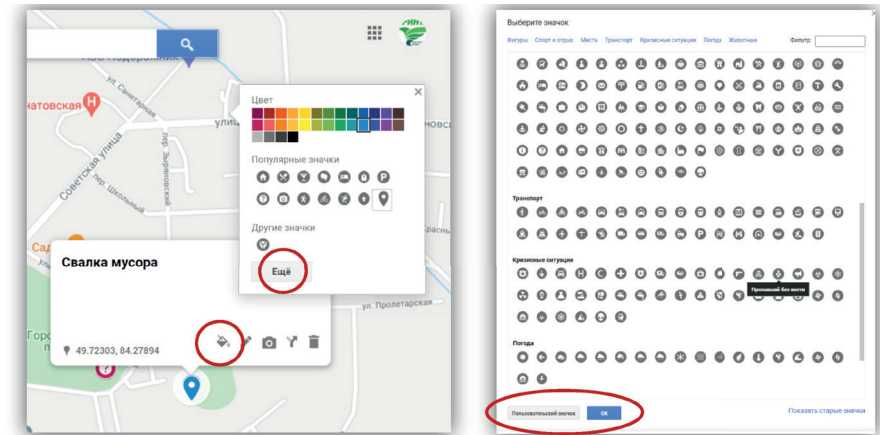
ул. Санитарная
натовская
Советская улица
пер. Школьный
пер. Зыряновский
ули
новс
Красны
ул. Пролетарская
Сад
Горо
Цвет
Популярные значки
Другие значки
Ещё
Свалка мусора
49.72303, 84.27894

Выберите значок
Фигуры Спорт и отдых Места Транспорт Кризисные ситуации Погода Животные
Фильтр:
Транспорт
Кризисные ситуации
Пропавший без вести
Погода
Пользовательский значок
ОК
Показать старые значки